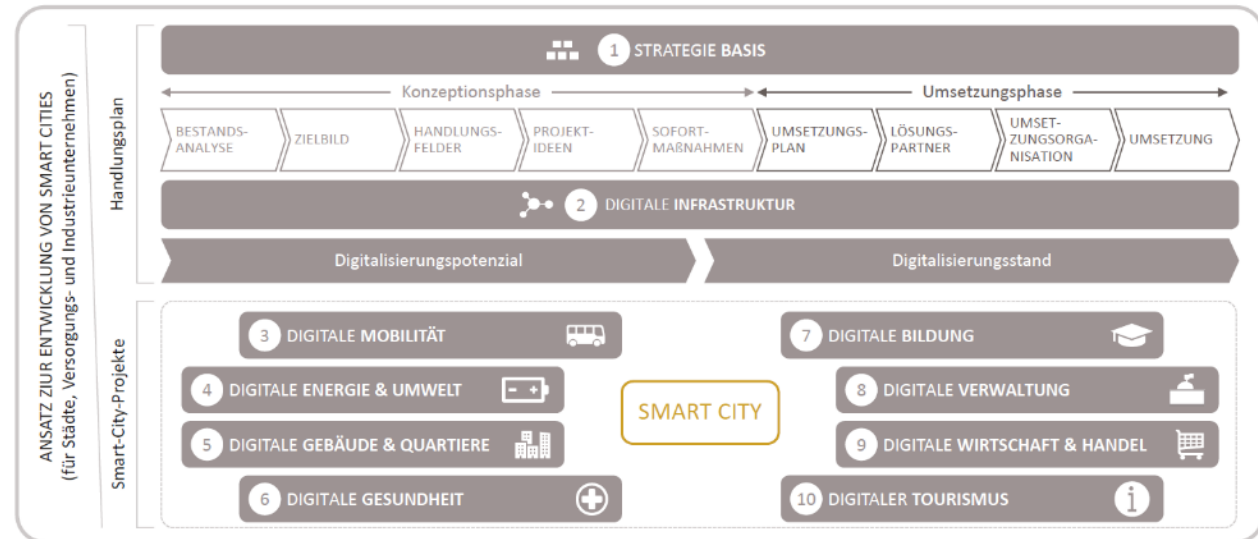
ANSATZ ZUR ENTWICKLUNG VON SMART CITIES
(für Städte, Versorgungs- und Industrieunternehmen)

Handlungsplan

1 STRATEGIE BASIS

Konzeptionsphase

Umsetzungsphase

BESTANDSANALYSE
ZIELBILD
HANDLUNGSFELDER
PROJEKTIDEEN
SOFORTMAẞNAHMEN
UMSETZUNGSPLAN
LÖSUNGSPARTNER
UMSETZUNGSORGANISATION
UMSETZUNG

2 DIGITALE INFRASTRUKTUR

Digitalisierungspotenzial

Digitalisierungsstand

Smart-City-Projekte

3 DIGITALE MOBILITÄT
4 DIGITALE ENERGIE & UMWELT
5 DIGITALE GEBÄUDE & QUARTIERE
6 DIGITALE GESUNDHEIT

SMART CITY

7 DIGITALE BILDUNG
8 DIGITALE VERWALTUNG
9 DIGITALE WIRTSCHAFT & HANDEL
10 DIGITALER TOURISMUS